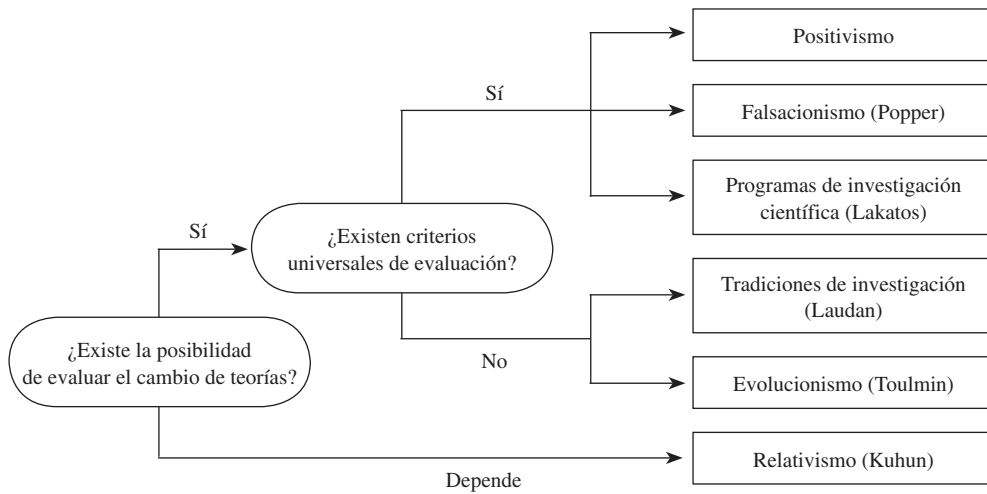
¿Existe la posibilidad de evaluar el cambio de teorías?

Sí

¿Existen criterios universales de evaluación?

Sí

Positivismo

Falsacionismo (Popper)

Programas de investigación científica (Lakatos)

No

Tradiciones de investigación (Laudan)

Evolucionismo (Toulmin)

Depende

Relativismo (Kuhun)